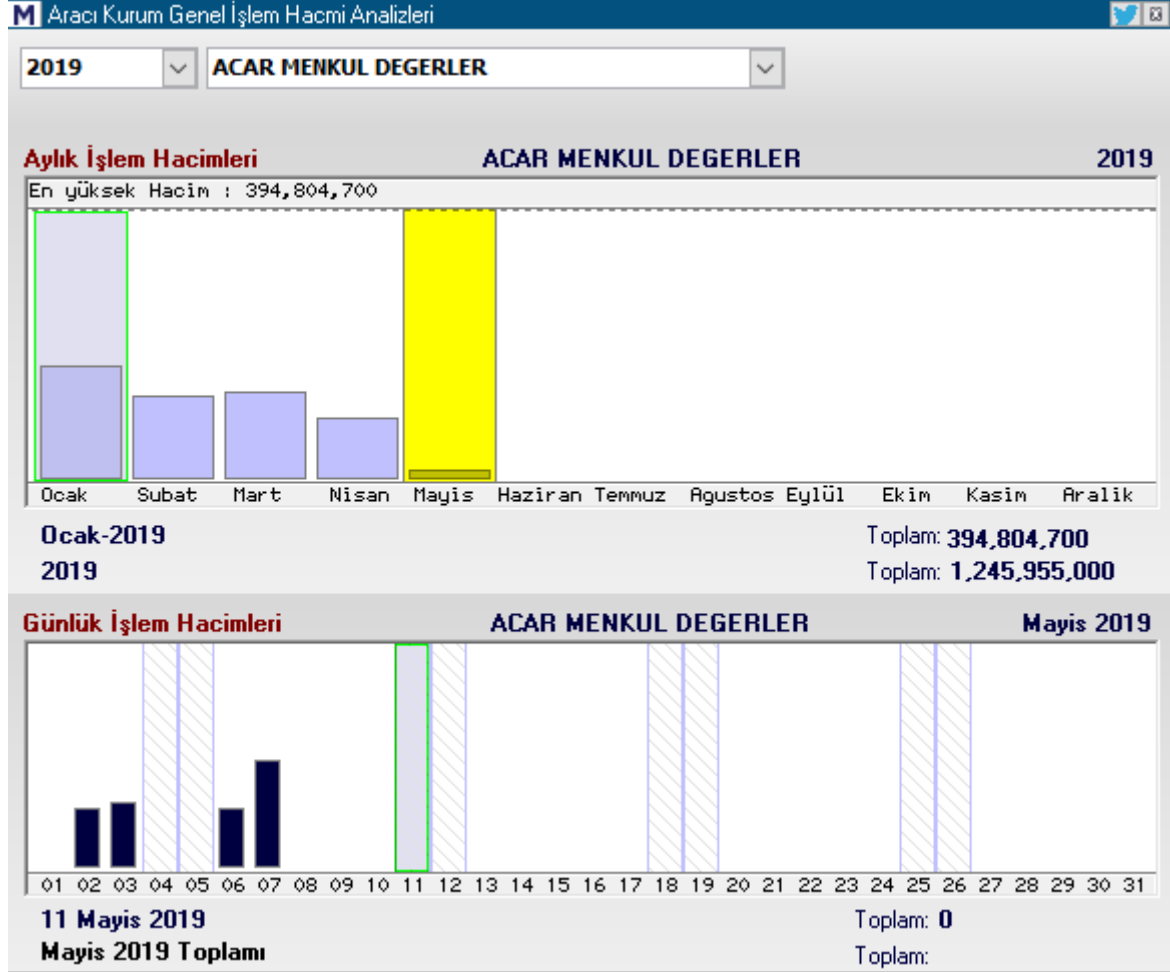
M Aracı Kurum Genel İşlem Hacmi Analizleri

2019
ACAR MENKUL DEGERLER

Aylık İşlem Hacimleri
ACAR MENKUL DEGERLER
2019

En yüksek Hacim : 394,804,700

Ocak Subat Mart Nisan Mayis Haziran Temmuz Agustos Eylül Ekim Kasim Aralik

Ocak-2019
Toplam: 394,804,700
2019
Toplam: 1,245,955,000

Günlük İşlem Hacimleri
ACAR MENKUL DEGERLER
Mayis 2019

01 02 03 04 05 06 07 08 09 10 11 12 13 14 15 16 17 18 19 20 21 22 23 24 25 26 27 28 29 30 31

11 Mayis 2019
Toplam: 0
Mayis 2019 Toplamı
Toplam: